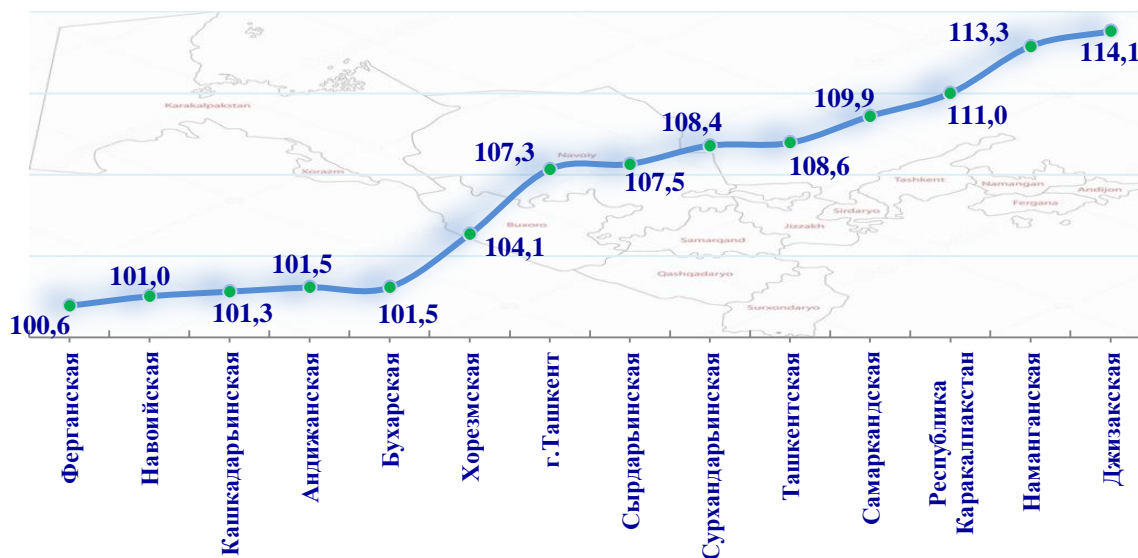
Karakalpakstan
Xorazm
Navoiy
Buxoro
Samarqand
Qashqadaryo
Surxondaryo
Jizzakh
Sirdaryo
Tashkent
Namangan
Andijon
Fergana

100,6
101,0
101,3
101,5
101,5
104,1
107,3
107,5
108,4
108,6
109,9
111,0
113,3
114,1

Ферганская
Навоийская
Кашкадарьинская
Андижанская
Бухарская
Хорезмская
г.Ташкент
Сырдарьинская
Сурхандарьинская
Ташкентская
Самаркандская
Республика Каракалпакстан
Наманганская
Джизакская